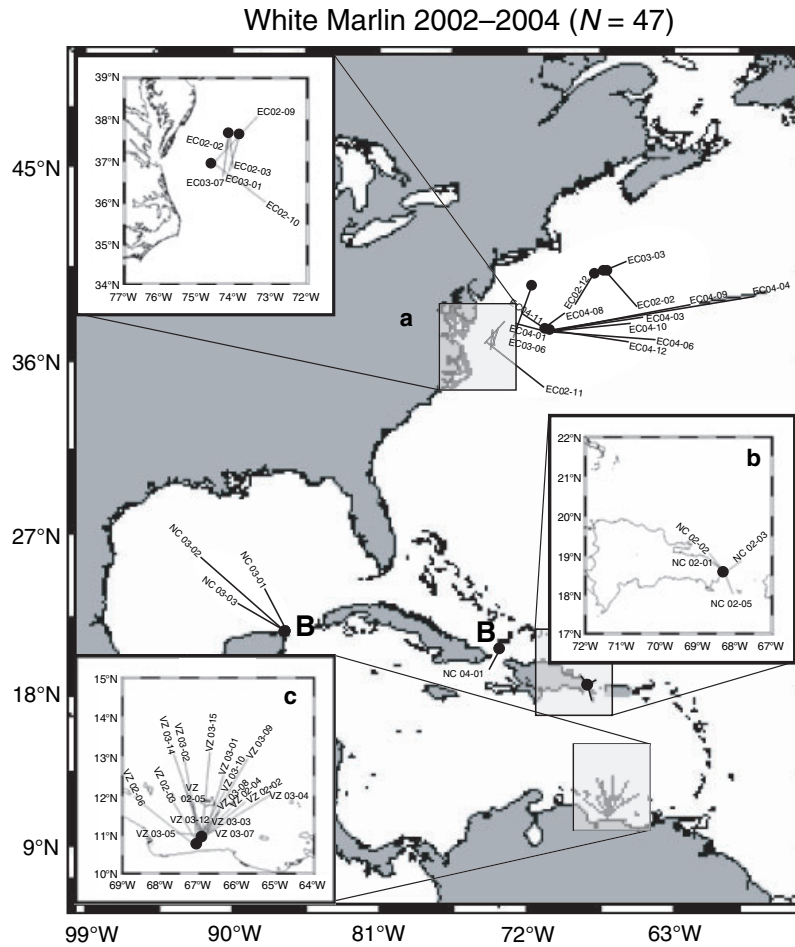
White Marlin 2002–2004 ($N$ = 47)

39°N
38°N
37°N
36°N
35°N
34°N
77°W 76°W 75°W 74°W 73°W 72°W
EC02-09
EC02-02
EC02-03
EC03-07
EC03-01
EC02-10

45°N
36°N
27°N
18°N
9°N

a
EC03-03
EC02-12
EC04-11
EC04-08
EC02-02
EC04-09
EC04-04
EC04-01
EC04-03
EC03-06
EC04-10
EC04-06
EC04-12
EC02-11

b
22°N
21°N
20°N
19°N
18°N
17°N
72°W 71°W 70°W 69°W 68°W 67°W
NC 02-02
NC 02-01
NC 02-03
NC 02-05

NC 03-02
NC 03-01
NC 03-03
B
B
NC 04-01

c
15°N
14°N
13°N
12°N
11°N
10°N
69°W 68°W 67°W 66°W 65°W 64°W
VZ 03-14
VZ 03-02
VZ 03-15
VZ 03-01
VZ 03-09
VZ 03-10
VZ 02-06
VZ 02-03
VZ 02-05
VZ 03-08
VZ 02-04
VZ 02-02
VZ 03-04
VZ 03-12
VZ 03-03
VZ 03-05
VZ 03-07

99°W 90°W 81°W 72°W 63°W